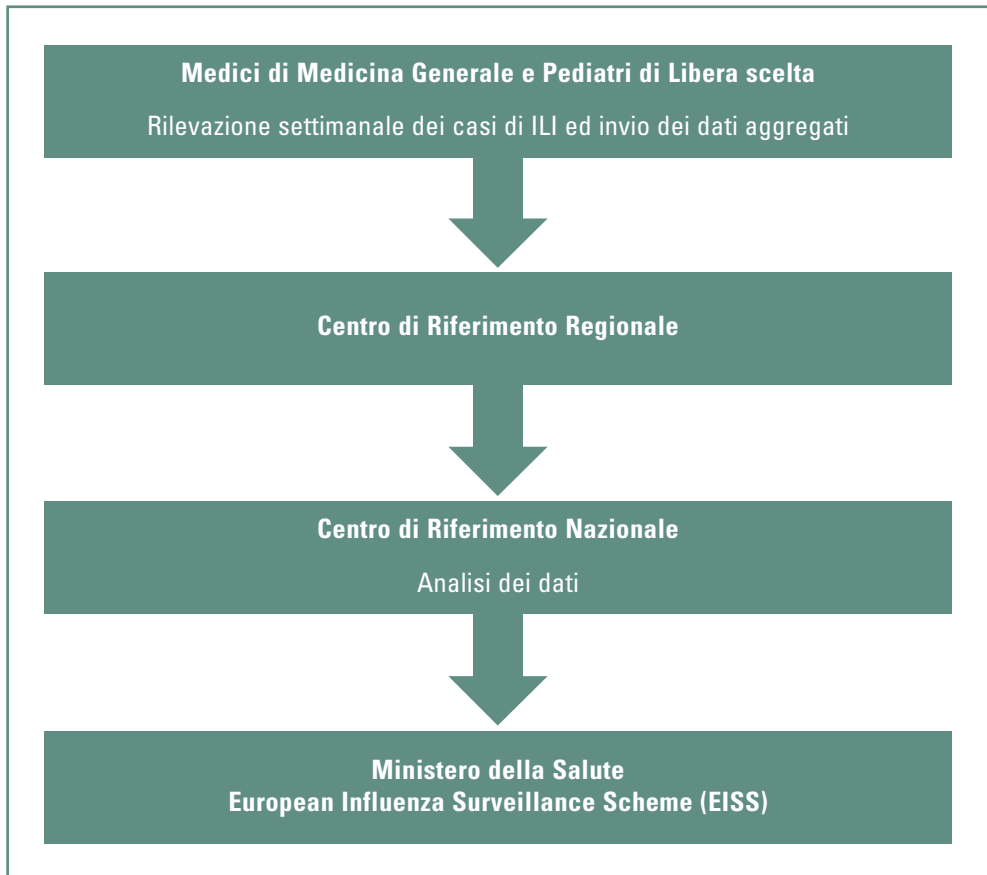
Medici di Medicina Generale e Pediatri di Libera scelta

Rilevazione settimanale dei casi di ILI ed invio dei dati aggregati

Centro di Riferimento Regionale

Centro di Riferimento Nazionale

Analisi dei dati

Ministero della Salute
European Influenza Surveillance Scheme (EISS)